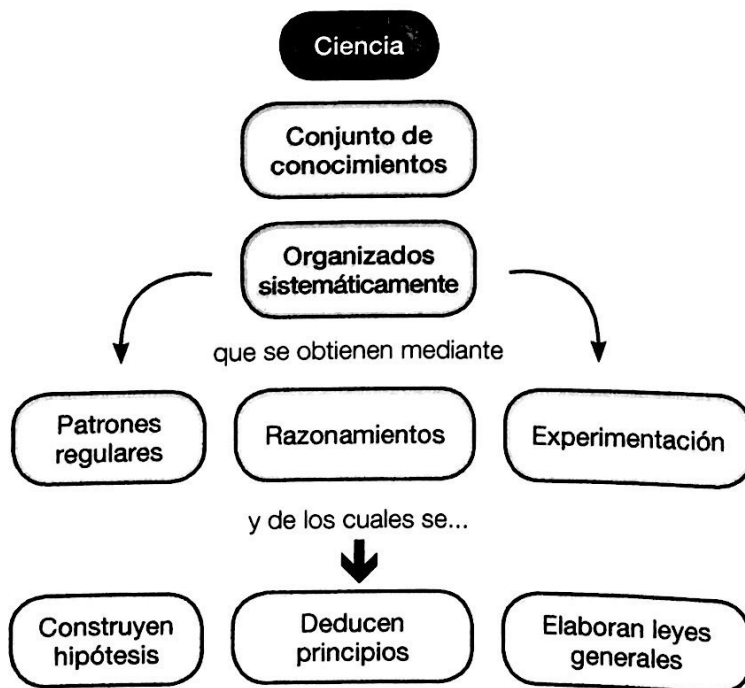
Ciencia

Conjunto de conocimientos

Organizados sistemáticamente

que se obtienen mediante

Patrones regulares

Razonamientos

Experimentación

y de los cuales se...

Construyen hipótesis

Deducen principios

Elaboran leyes generales